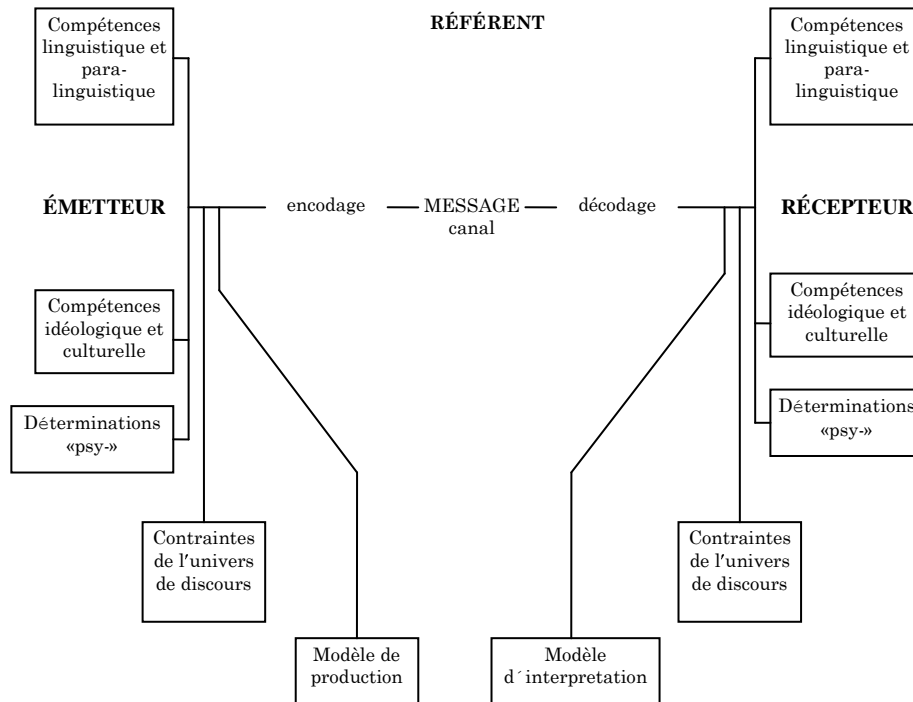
RÉFÉRENT

Compétences linguistique et para-linguistique

ÉMETTEUR

encodage — MESSAGE — décodage
canal

Compétences idéologique et culturelle

Déterminations «psy-»

Contraintes de l'univers de discours

Modèle de production

Compétences linguistique et para-linguistique

RÉCEPTEUR

Compétences idéologique et culturelle

Déterminations «psy-»

Contraintes de l'univers de discours

Modèle d´interpretation